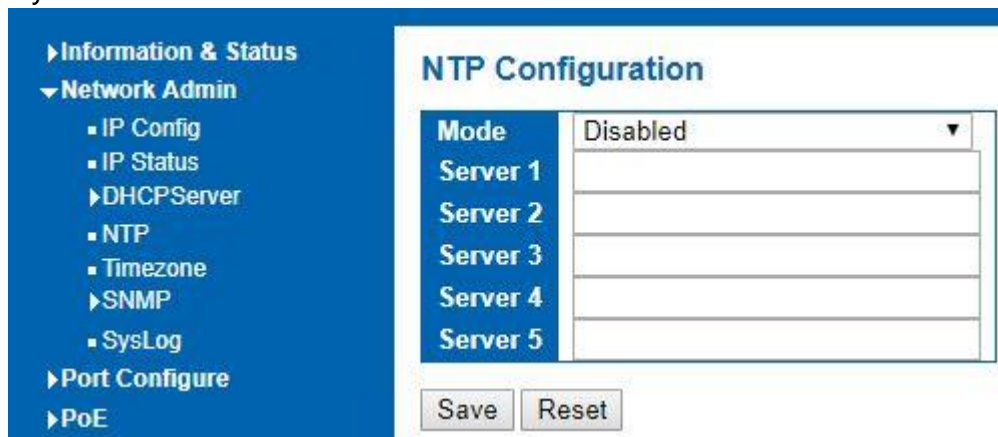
▸Information & Status
▾Network Admin
▪ IP Config
▪ IP Status
▸DHCPServer
▪ NTP
▪ Timezone
▸SNMP
▪ SysLog
▸Port Configure
▸PoE

NTP Configuration

| Mode | Disabled ▾ |
|---|---|
| Server 1 | |
| Server 2 | |
| Server 3 | |
| Server 4 | |
| Server 5 | |

Save Reset